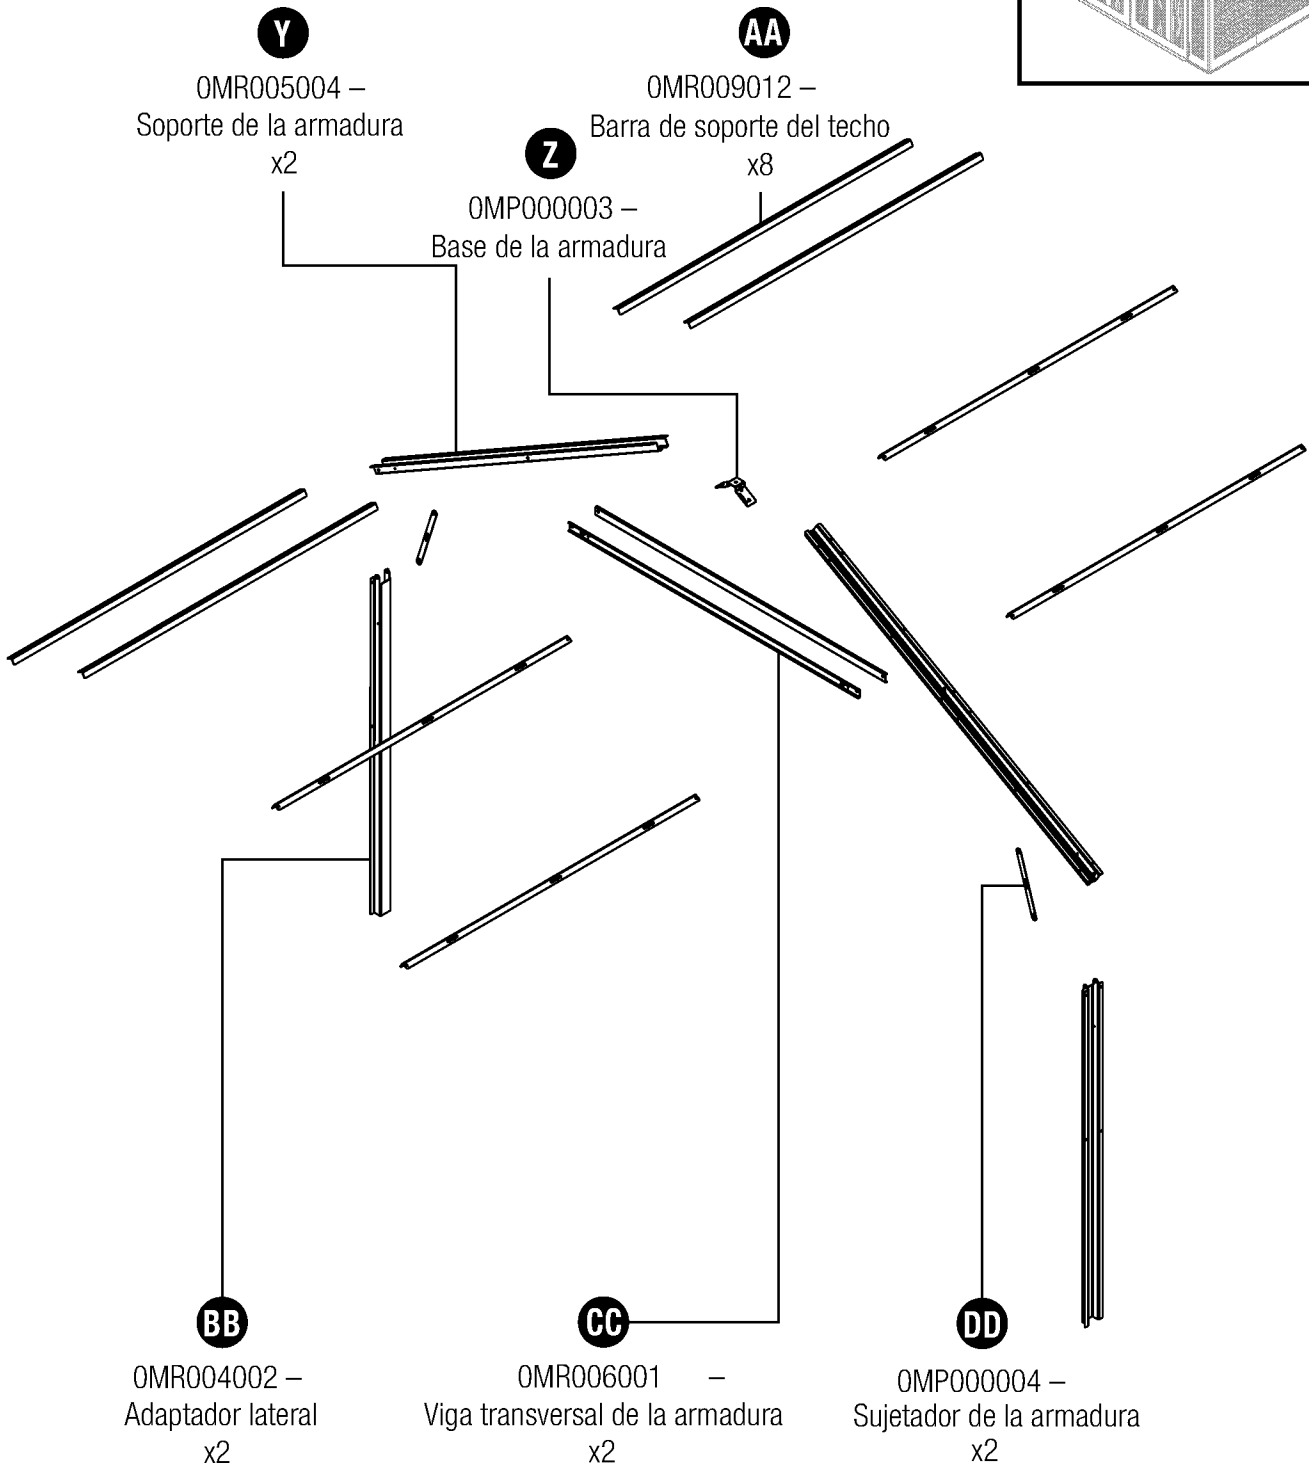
Y
0MR005004 –
Soporte de la armadura
x2

AA
0MR009012 –
Barra de soporte del techo
x8

Z
0MP000003 –
Base de la armadura

BB
0MR004002 –
Adaptador lateral
x2

CC
0MR006001 –
Viga transversal de la armadura
x2

DD
0MP000004 –
Sujetador de la armadura
x2